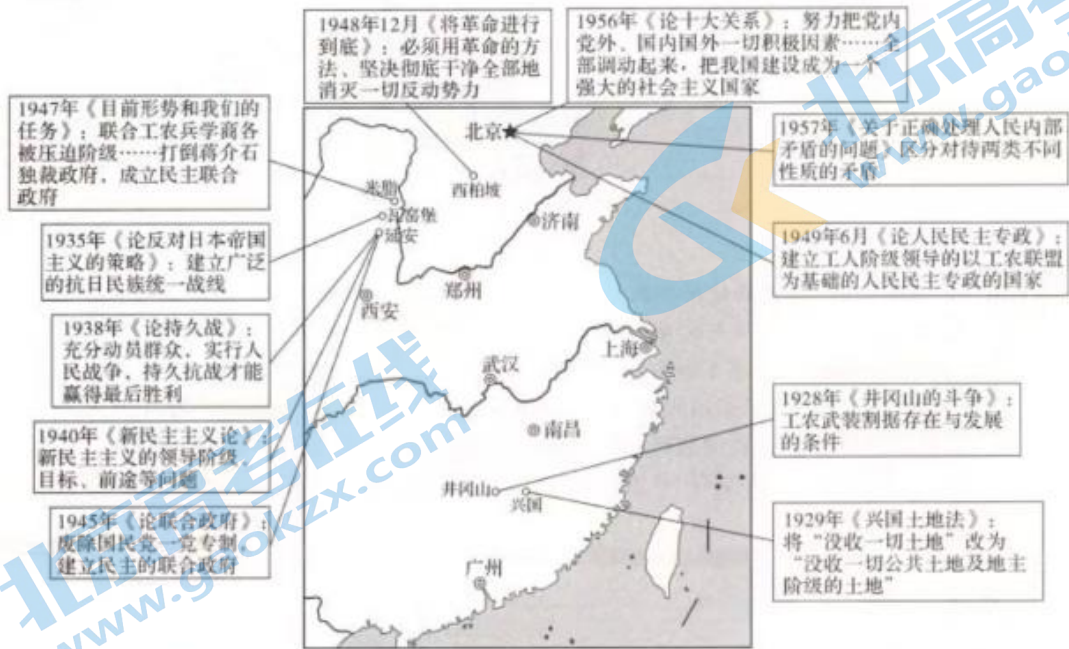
1948年12月《将革命进行到底》：必须用革命的方法、坚决彻底干净全部地消灭一切反动势力

1956年《论十大关系》：努力把党内党外、国内国外一切积极因素……全部调动起来，把我国建设成为一个强大的社会主义国家

1947年《目前形势和我们的任务》：联合工农兵学商各被压迫阶级……打倒蒋介石独裁政府，成立民主联合政府

1957年《关于正确处理人民内部矛盾的问题》区分对待两类不同性质的矛盾

1935年《论反对日本帝国主义的策略》：建立广泛的抗日民族统一战线

1949年6月《论人民民主专政》：建立工人阶级领导的以工农联盟为基础的人民民主专政的国家

1938年《论持久战》：充分动员群众，实行人民战争，持久抗战才能赢得最后胜利

1940年《新民主主义论》：新民主主义的领导阶级、目标、前途等问题

1945年《论联合政府》：废除国民党一党专制，建立民主的联合政府

1928年《井冈山的斗争》：工农武装割据存在与发展的条件

1929年《兴国土地法》：将"没收一切土地"改为"没收一切公共土地及地主阶级的土地"

北京
西柏坡
米脂
瓦窑堡
延安
济南
郑州
西安
上海
武汉
南昌
井冈山
兴国
广州

北京高考在线
www.gaokzx.com